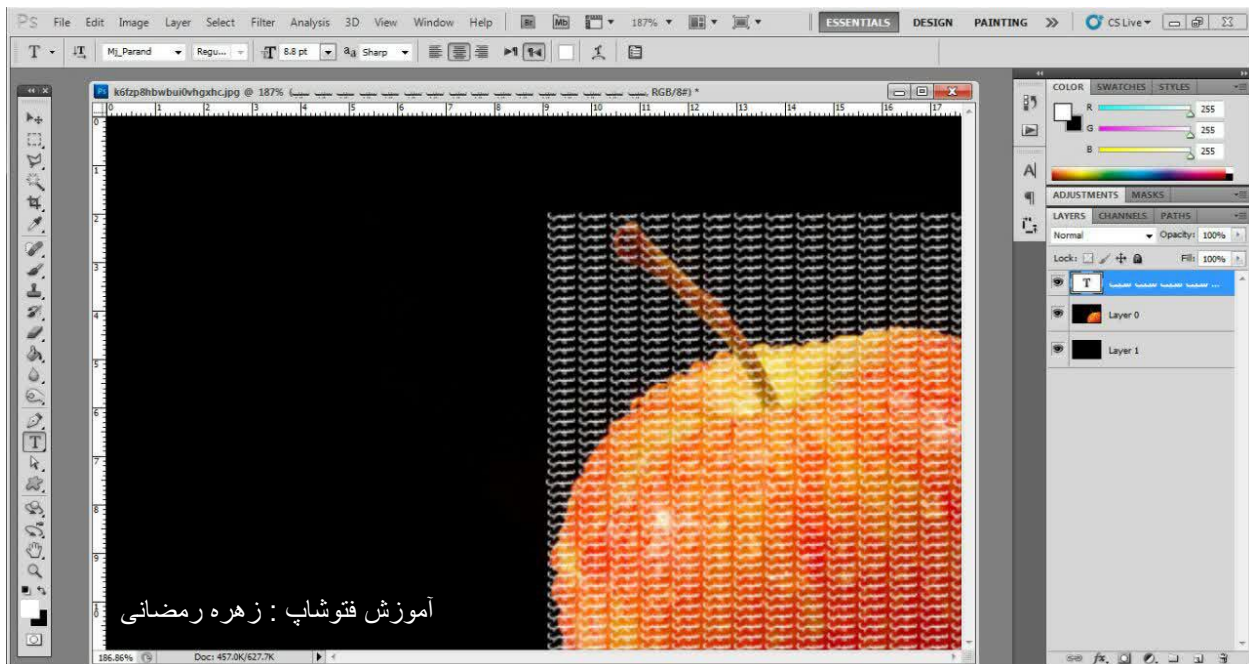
Ps File Edit Image Layer Select Filter Analysis 3D View Window Help Br Mb 187% ESSENTIALS DESIGN PAINTING >> CS Live

T Mj_Parand Regu... 8.8 pt aa Sharp

k6fzp8hbwbui0vhgxhc.jpg @ 187% (سیب سیب سیب سیب سیب سیب سیب سیب سیب سیب سیب سیب سیب سیب, RGB/8#) *

COLOR SWATCHES STYLES
R 255
G 255
B 255

ADJUSTMENTS MASKS

LAYERS CHANNELS PATHS
Normal Opacity: 100%
Lock: Fill: 100%
سیب سیب سیب سیب ...
Layer 0
Layer 1

آموزش فتوشاپ : زهره رمضانی

186.86% Doc: 457.0K/627.7K